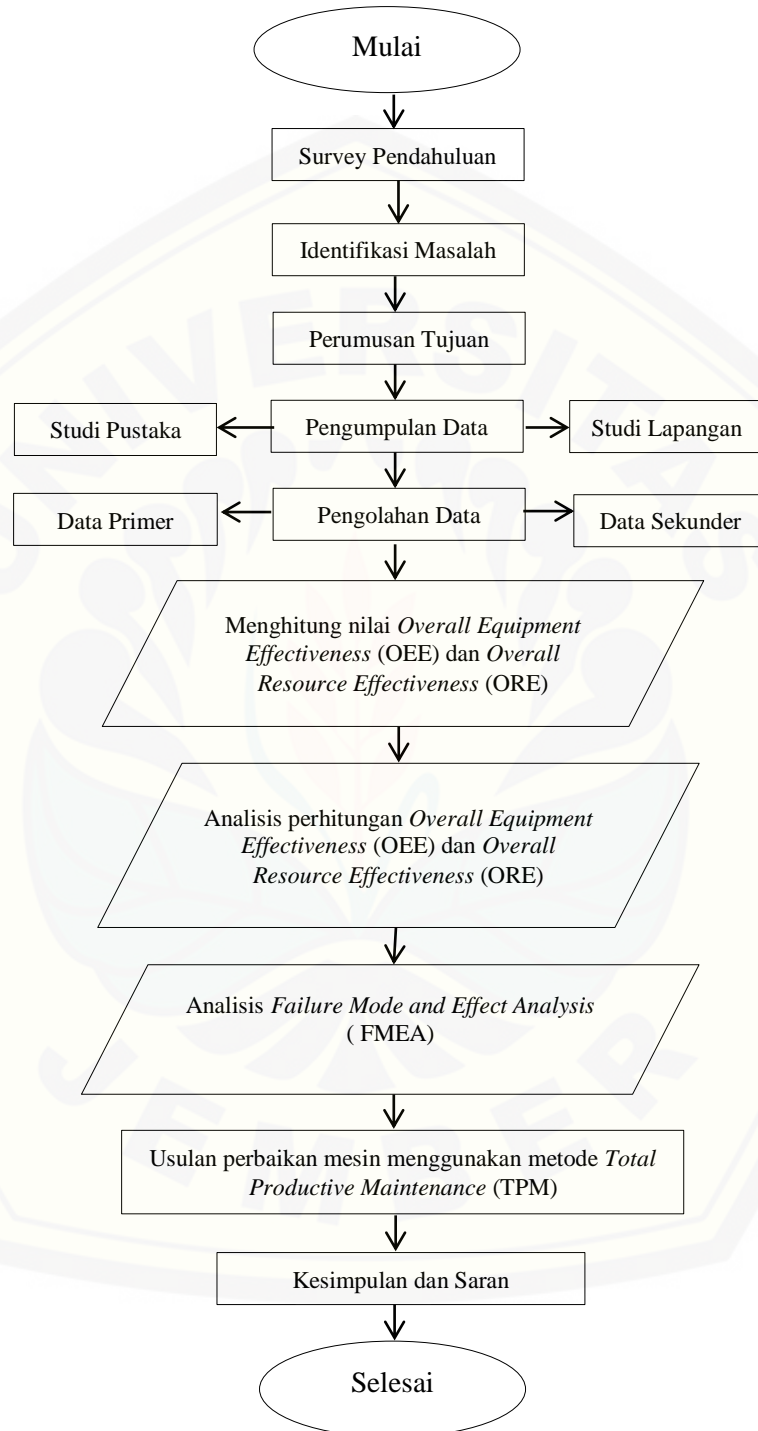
Mulai

Survey Pendahuluan

Identifikasi Masalah

Perumusan Tujuan

Studi Pustaka

Pengumpulan Data

Studi Lapangan

Data Primer

Pengolahan Data

Data Sekunder

Menghitung nilai *Overall Equipment Effectiveness* (OEE) dan *Overall Resource Effectiveness* (ORE)

Analisis perhitungan *Overall Equipment Effectiveness* (OEE) dan *Overall Resource Effectiveness* (ORE)

Analisis *Failure Mode and Effect Analysis* ( FMEA)

Usulan perbaikan mesin menggunakan metode *Total Productive Maintenance* (TPM)

Kesimpulan dan Saran

Selesai